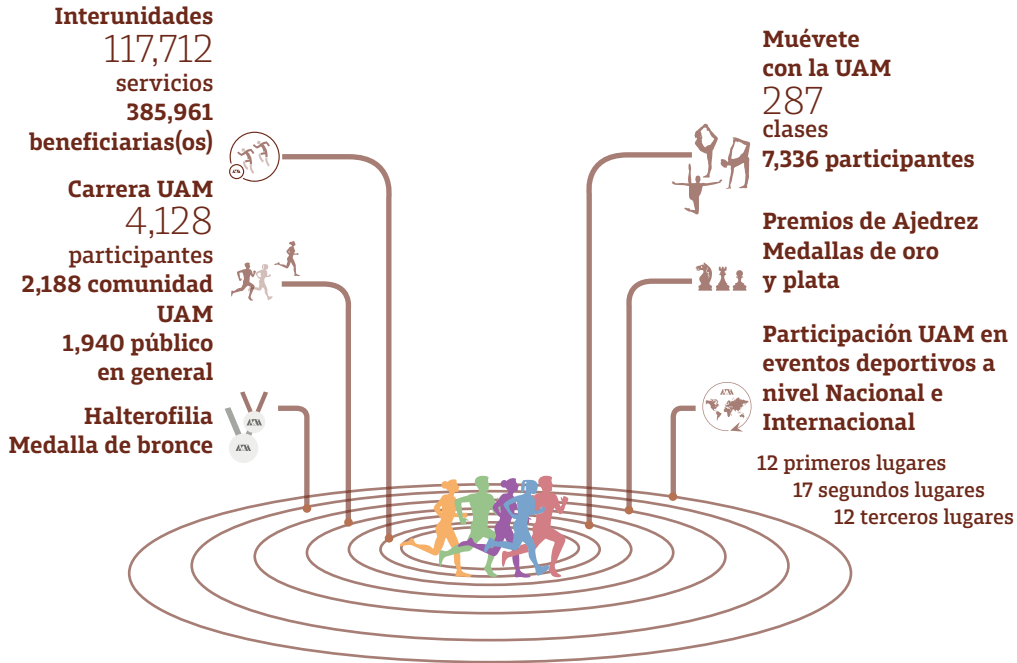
Interunidades
117,712
servicios
385,961
beneficiarias(os)

Carrera UAM
4,128
participantes
2,188 comunidad UAM
1,940 público en general

Halterofilia
Medalla de bronce

Muévete con la UAM
287
clases
7,336 participantes

Premios de Ajedrez
Medallas de oro y plata

Participación UAM en eventos deportivos a nivel Nacional e Internacional

12 primeros lugares
17 segundos lugares
12 terceros lugares